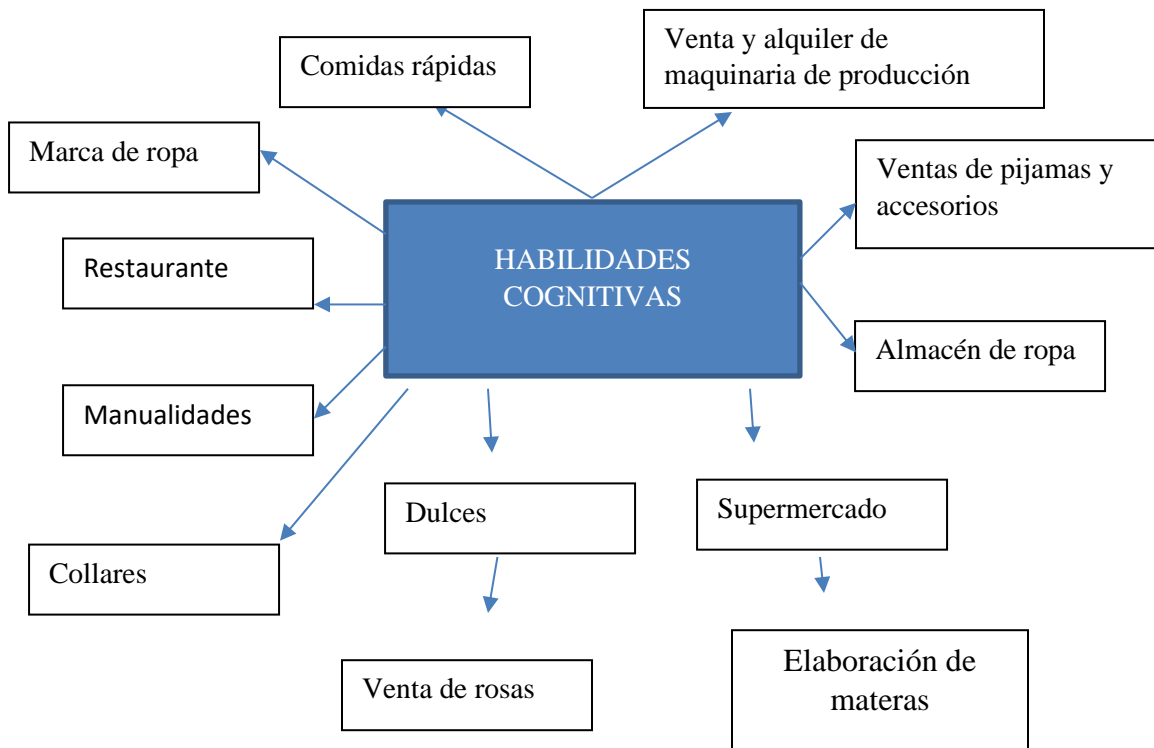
Comidas rápidas

Venta y alquiler de maquinaria de producción

Marca de ropa

Ventas de pijamas y accesorios

HABILIDADES COGNITIVAS

Restaurante

Almacén de ropa

Manualidades

Dulces

Supermercado

Collares

Venta de rosas

Elaboración de materas